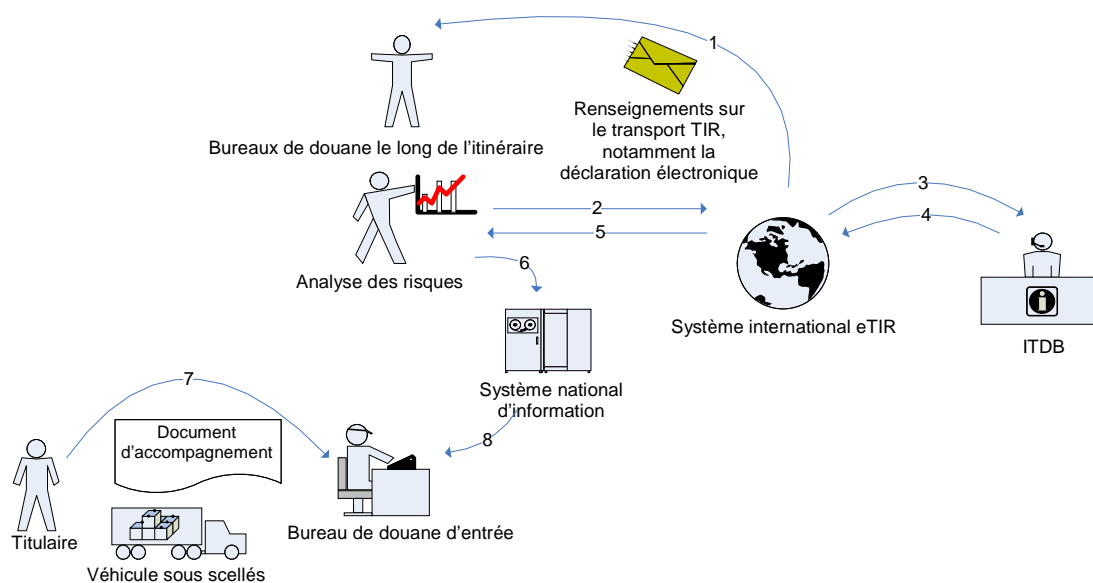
1

Renseignements sur le transport TIR, notamment la déclaration électronique

Bureaux de douane le long de l'itinéraire

2

5

3

4

Analyse des risques

6

Système international eTIR

ITDB

Système national d'information

7

Document d'accompagnement

8

Titulaire

Bureau de douane d'entrée

Véhicule sous scellés